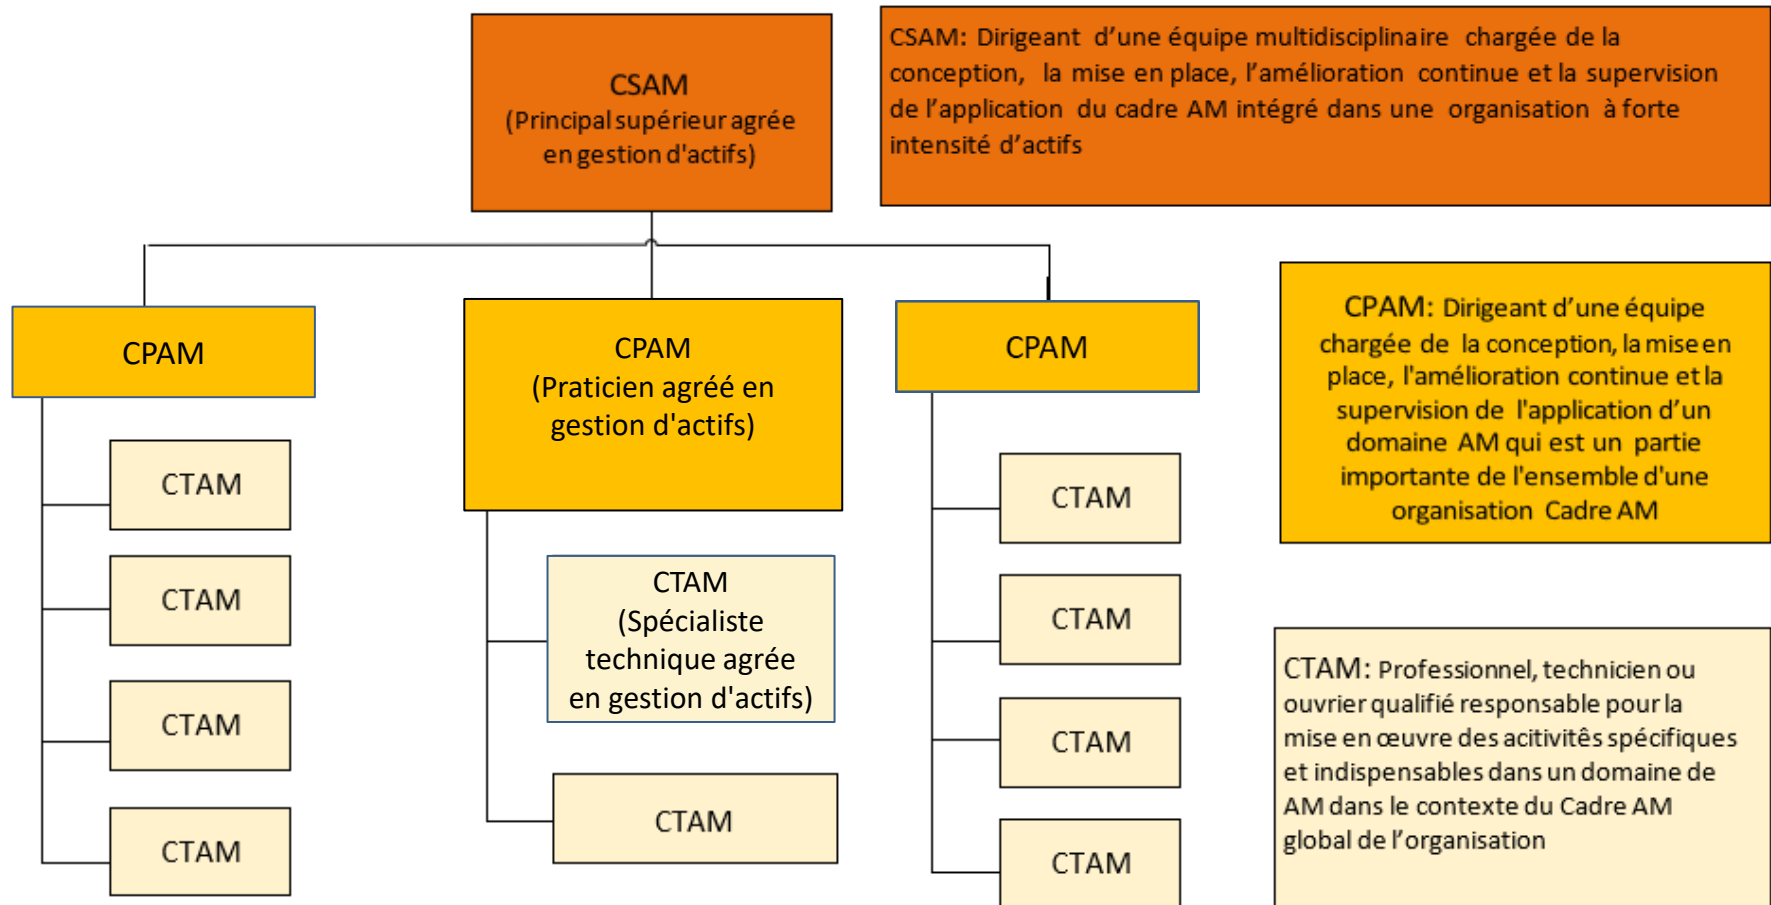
CSAM
(Principal supérieur agrée en gestion d'actifs)

CSAM: Dirigeant d'une équipe multidisciplinaire chargée de la conception, la mise en place, l'amélioration continue et la supervision de l'application du cadre AM intégré dans une organisation à forte intensité d'actifs

CPAM

CTAM

CTAM

CTAM

CTAM

CPAM
(Praticien agréé en gestion d'actifs)

CTAM
(Spécialiste technique agrée en gestion d'actifs)

CTAM

CPAM

CTAM

CTAM

CTAM

CTAM

CPAM: Dirigeant d'une équipe chargée de la conception, la mise en place, l'amélioration continue et la supervision de l'application d'un domaine AM qui est un partie importante de l'ensemble d'une organisation Cadre AM

CTAM: Professionnel, technicien ou ouvrier qualifié responsable pour la mise en œuvre des acitivitês spécifiques et indispensables dans un domaine de AM dans le contexte du Cadre AM global de l'organisation